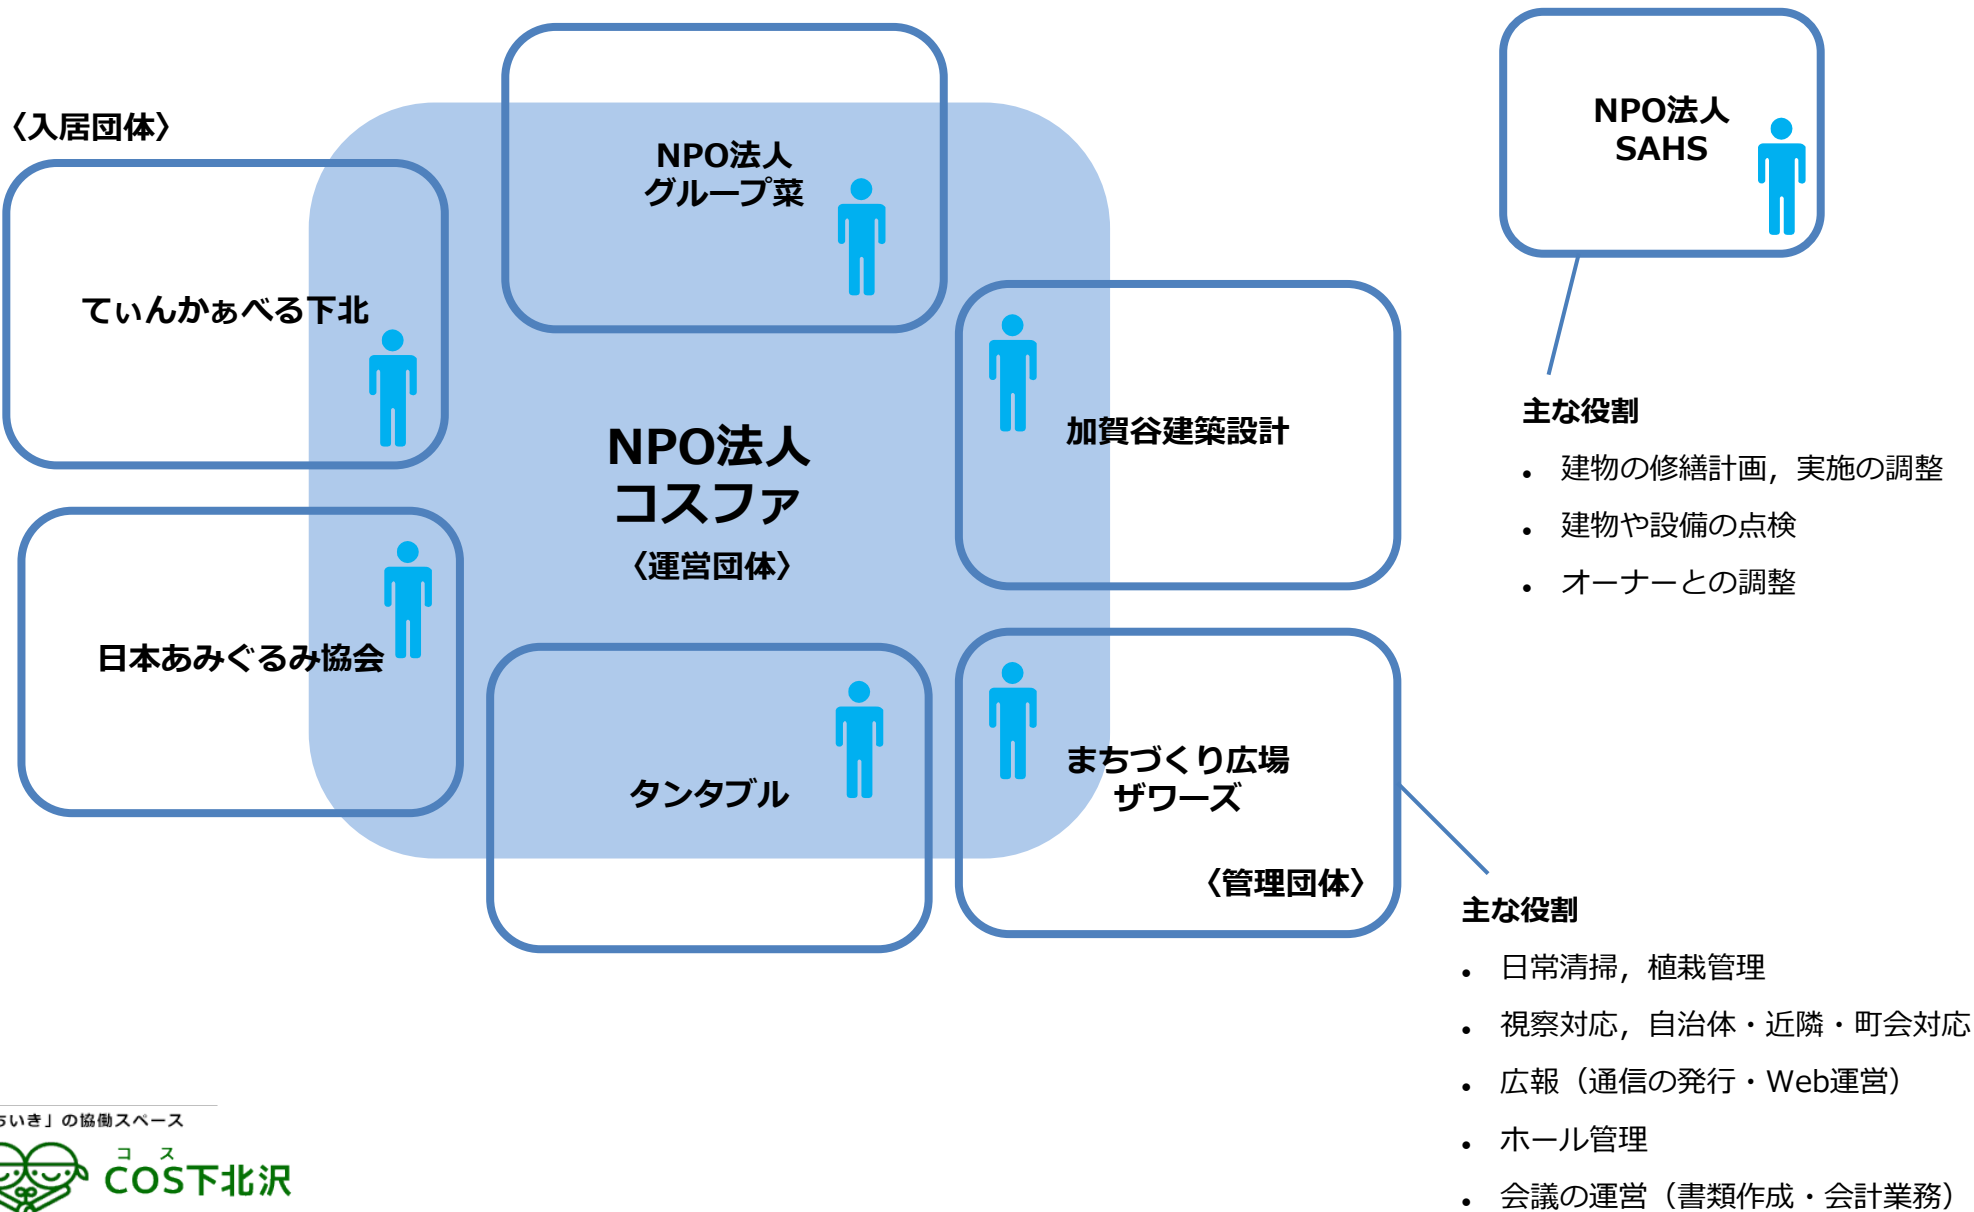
〈入居団体〉

NPO法人
グループ菜

てぃんかぁべる下北

NPO法人
コスファ
〈運営団体〉

日本あみぐるみ協会

タンタブル

加賀谷建築設計

まちづくり広場
ザワーズ
〈管理団体〉

NPO法人
SAHS

主な役割
• 建物の修繕計画，実施の調整
• 建物や設備の点検
• オーナーとの調整

主な役割
• 日常清掃，植栽管理
• 視察対応，自治体・近隣・町会対応
• 広報（通信の発行・Web運営）
• ホール管理
• 会議の運営（書類作成・会計業務）

ちいき」の協働スペース
コス
COS下北沢